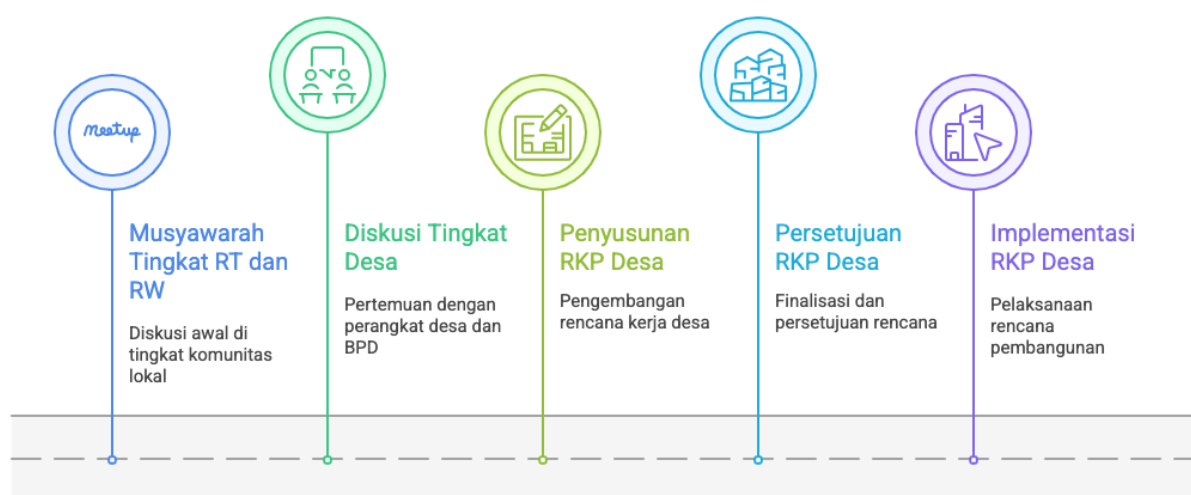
Meetup

Musyawarah Tingkat RT dan RW

Diskusi awal di tingkat komunitas lokal

Diskusi Tingkat Desa

Pertemuan dengan perangkat desa dan BPD

Penyusunan RKP Desa

Pengembangan rencana kerja desa

Persetujuan RKP Desa

Finalisasi dan persetujuan rencana

Implementasi RKP Desa

Pelaksanaan rencana pembangunan